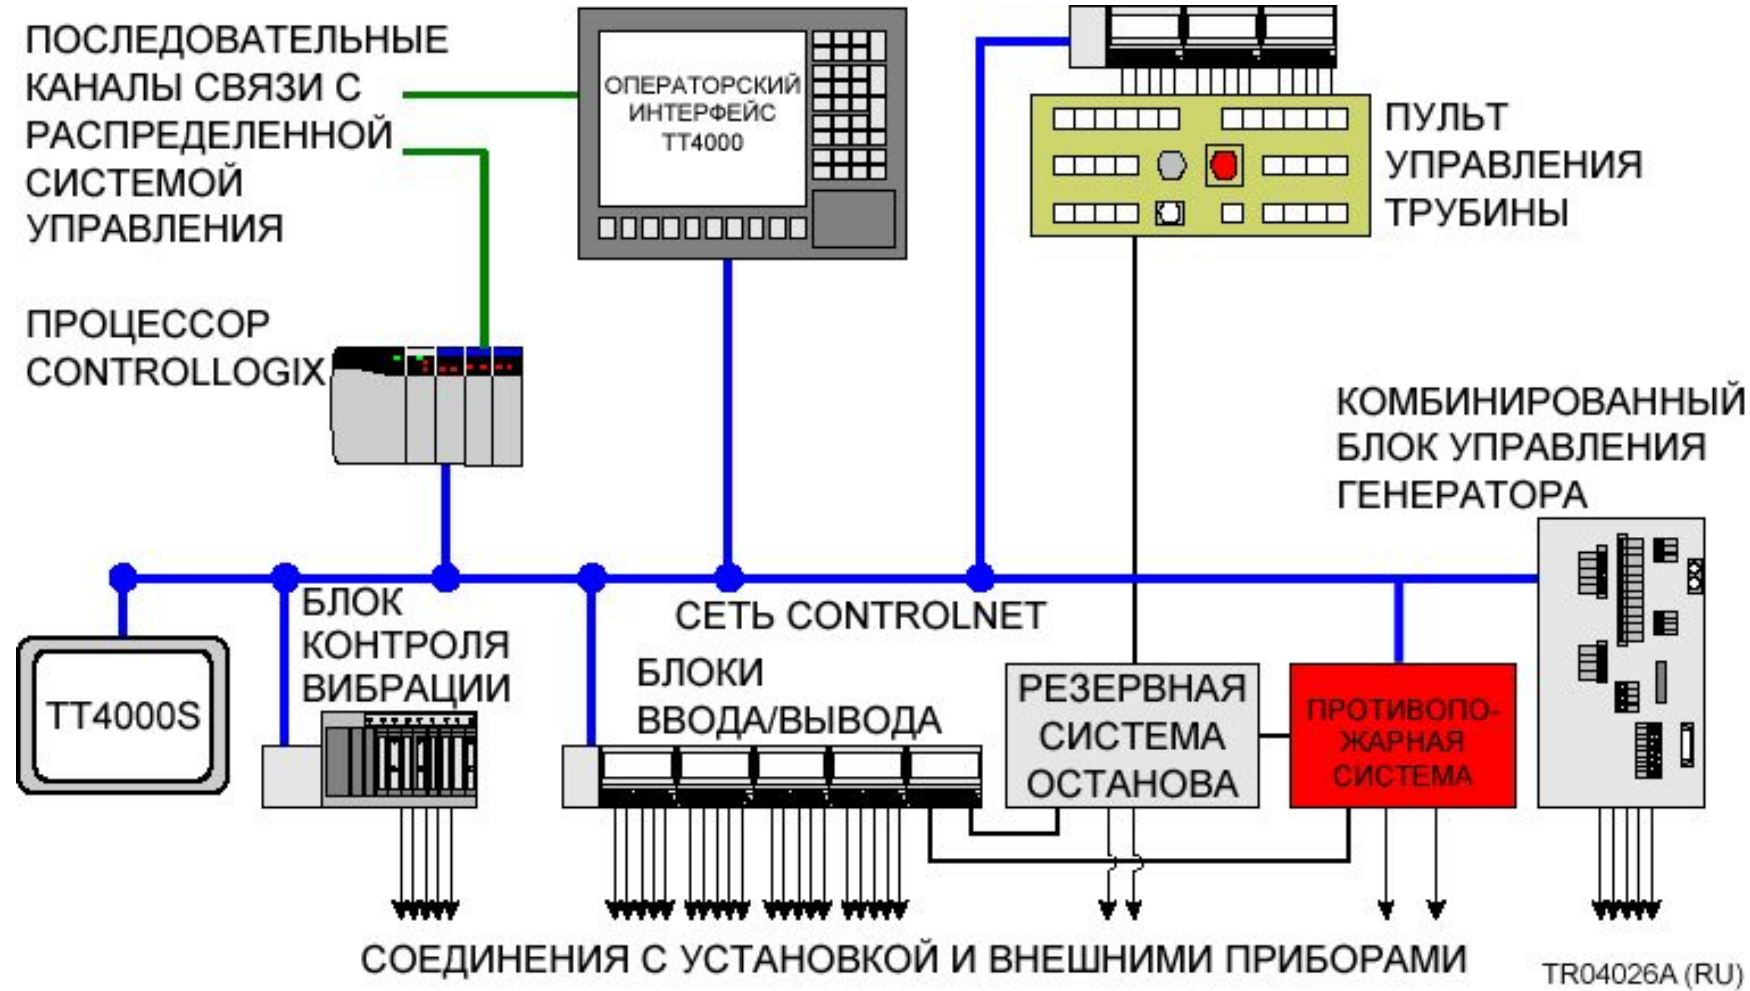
ПОСЛЕДОВАТЕЛЬНЫЕ КАНАЛЫ СВЯЗИ С РАСПРЕДЕЛЕННОЙ СИСТЕМОЙ УПРАВЛЕНИЯ

ОПЕРАТОРСКИЙ ИНТЕРФЕЙС TT4000

ПУЛЬТ УПРАВЛЕНИЯ ТРУБИНЫ

ПРОЦЕССОР CONTROLLOGIX

КОМБИНИРОВАННЫЙ БЛОК УПРАВЛЕНИЯ ГЕНЕРАТОРА

СЕТЬ CONTROLNET

TT4000S

БЛОК КОНТРОЛЯ ВИБРАЦИИ

БЛОКИ ВВОДА/ВЫВОДА

РЕЗЕРВНАЯ СИСТЕМА ОСТАНОВА

ПРОТИВОПОЖАРНАЯ СИСТЕМА

СОЕДИНЕНИЯ С УСТАНОВКОЙ И ВНЕШНИМИ ПРИБОРАМИ

TR04026A (RU)